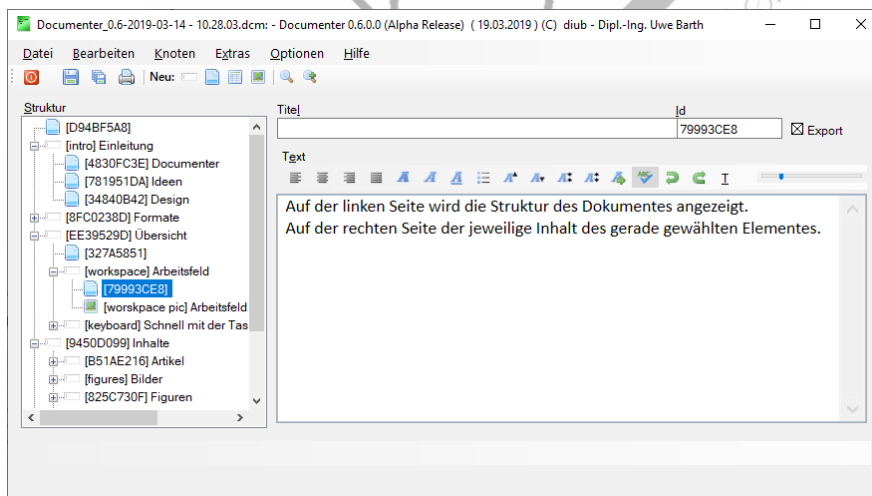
Documenter_0.6-2019-03-14 - 10.28.03.dcm: - Documenter 0.6.0.0 (Alpha Release) ( 19.03.2019 ) (C) diub - Dipl.-Ing. Uwe Barth

Datei Bearbeiten Knoten Extras Optionen Hilfe

Neu:

Struktur

[D94BF5A8]
[intro] Einleitung
[4830FC3E] Documenter
[781951DA] Ideen
[34840B42] Design
[8FC0238D] Formate
[EE39529D] Übersicht
[327A5851]
[workspace] Arbeitsfeld
[79993CE8]
[workspace pic] Arbeitsfeld
[keyboard] Schnell mit der Tas
[9450D099] Inhalte
[B51AE216] Artikel
[figures] Bilder
[825C730F] Figuren

Titel

Id
79993CE8

Export

Text

Auf der linken Seite wird die Struktur des Dokumentes angezeigt.
Auf der rechten Seite der jeweilige Inhalt des gerade gewählten Elementes.